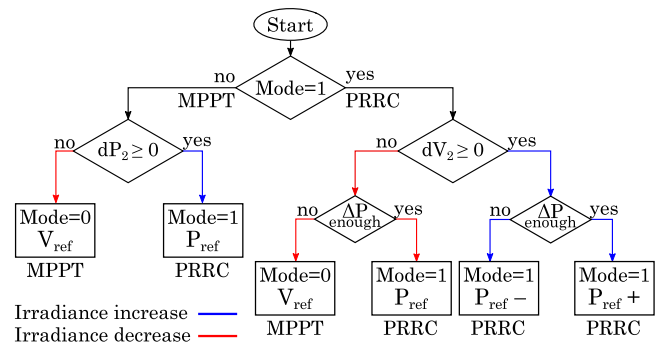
Start

no
MPPT

Mode=1

yes
PRRC

no

$dP_2 \geq 0$

yes

no

$dV_2 \geq 0$

yes

Mode=0
$V_{ref}$
MPPT

Mode=1
$P_{ref}$
PRRC

no

$\Delta P_{enough}$

yes

no

$\Delta P_{enough}$

yes

Mode=0
$V_{ref}$
MPPT

Mode=1
$P_{ref}$
PRRC

Mode=1
$P_{ref}$ −
PRRC

Mode=1
$P_{ref}$ +
PRRC

Irradiance increase
Irradiance decrease